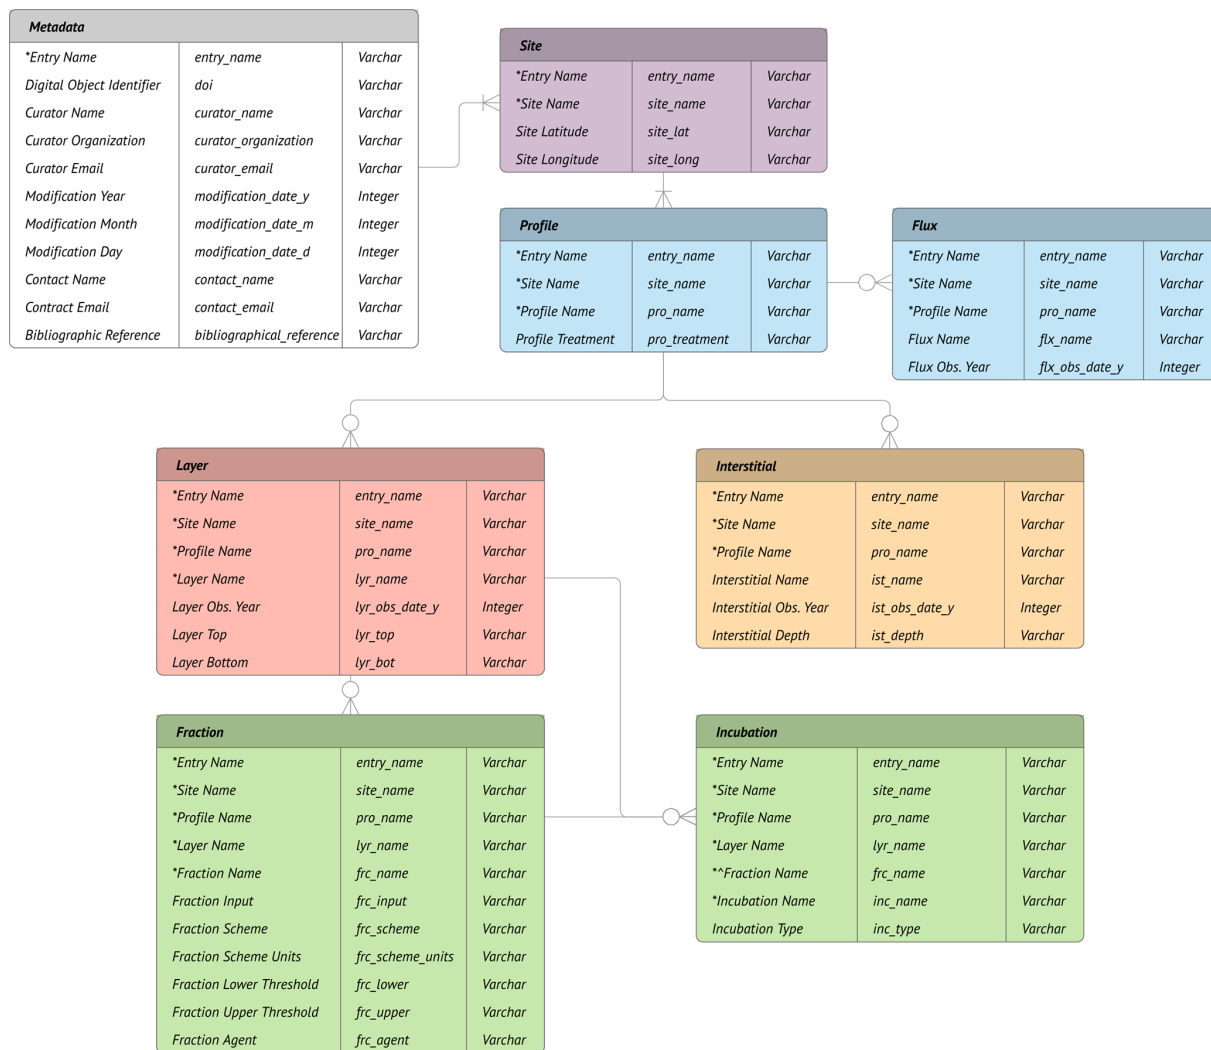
**Metadata**

| | | |
|---|---|---|
| *Entry Name | entry_name | Varchar |
| Digital Object Identifier | doi | Varchar |
| Curator Name | curator_name | Varchar |
| Curator Organization | curator_organization | Varchar |
| Curator Email | curator_email | Varchar |
| Modification Year | modification_date_y | Integer |
| Modification Month | modification_date_m | Integer |
| Modification Day | modification_date_d | Integer |
| Contact Name | contact_name | Varchar |
| Contract Email | contact_email | Varchar |
| Bibliographic Reference | bibliographical_reference | Varchar |

**Site**

| | | |
|---|---|---|
| *Entry Name | entry_name | Varchar |
| *Site Name | site_name | Varchar |
| Site Latitude | site_lat | Varchar |
| Site Longitude | site_long | Varchar |

**Profile**

| | | |
|---|---|---|
| *Entry Name | entry_name | Varchar |
| *Site Name | site_name | Varchar |
| *Profile Name | pro_name | Varchar |
| Profile Treatment | pro_treatment | Varchar |

**Flux**

| | | |
|---|---|---|
| *Entry Name | entry_name | Varchar |
| *Site Name | site_name | Varchar |
| *Profile Name | pro_name | Varchar |
| Flux Name | flx_name | Varchar |
| Flux Obs. Year | flx_obs_date_y | Integer |

**Layer**

| | | |
|---|---|---|
| *Entry Name | entry_name | Varchar |
| *Site Name | site_name | Varchar |
| *Profile Name | pro_name | Varchar |
| *Layer Name | lyr_name | Varchar |
| Layer Obs. Year | lyr_obs_date_y | Integer |
| Layer Top | lyr_top | Varchar |
| Layer Bottom | lyr_bot | Varchar |

**Interstitial**

| | | |
|---|---|---|
| *Entry Name | entry_name | Varchar |
| *Site Name | site_name | Varchar |
| *Profile Name | pro_name | Varchar |
| Interstitial Name | ist_name | Varchar |
| Interstitial Obs. Year | ist_obs_date_y | Integer |
| Interstitial Depth | ist_depth | Varchar |

**Fraction**

| | | |
|---|---|---|
| *Entry Name | entry_name | Varchar |
| *Site Name | site_name | Varchar |
| *Profile Name | pro_name | Varchar |
| *Layer Name | lyr_name | Varchar |
| *Fraction Name | frc_name | Varchar |
| Fraction Input | frc_input | Varchar |
| Fraction Scheme | frc_scheme | Varchar |
| Fraction Scheme Units | frc_scheme_units | Varchar |
| Fraction Lower Threshold | frc_lower | Varchar |
| Fraction Upper Threshold | frc_upper | Varchar |
| Fraction Agent | frc_agent | Varchar |

**Incubation**

| | | |
|---|---|---|
| *Entry Name | entry_name | Varchar |
| *Site Name | site_name | Varchar |
| *Profile Name | pro_name | Varchar |
| *Layer Name | lyr_name | Varchar |
| *^Fraction Name | frc_name | Varchar |
| *Incubation Name | inc_name | Varchar |
| Incubation Type | inc_type | Varchar |